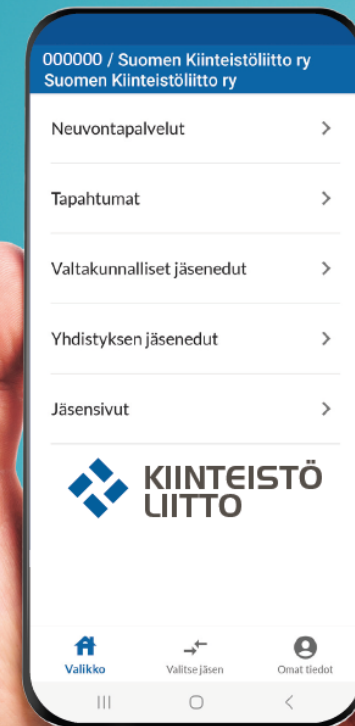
000000 / Suomen Kiinteistöliitto ry
Suomen Kiinteistöliitto ry

Neuvontapalvelut >

Tapahtumat >

Valtakunnalliset jäsenedut >

Yhdistyksen jäsenedut >

Jäsensivut >

KIINTEISTÖ
LIITTO

Valikko
Valitse jäsen
Omat tiedot